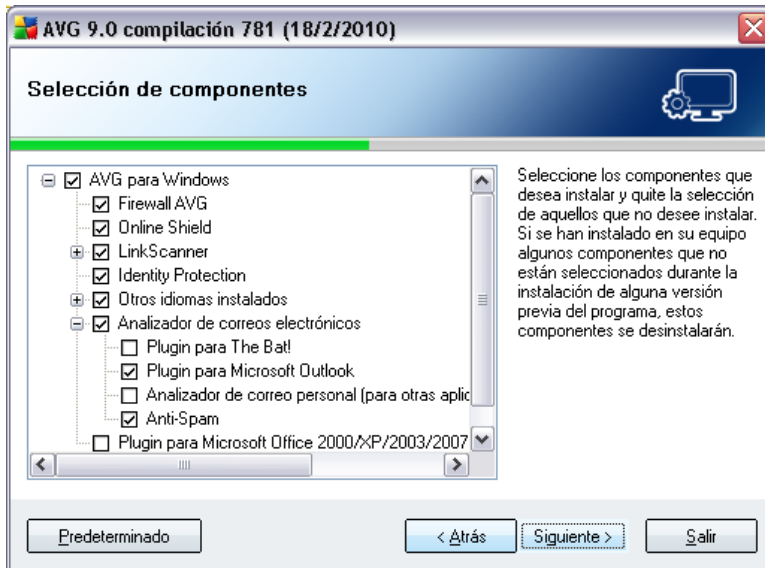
AVG 9.0 compilación 781 (18/2/2010)

Selección de componentes

AVG para Windows
Firewall AVG
Online Shield
LinkScanner
Identity Protection
Otros idiomas instalados
Analizador de correos electrónicos
Plugin para The Bat!
Plugin para Microsoft Outlook
Analizador de correo personal (para otras aplic
Anti-Spam
Plugin para Microsoft Office 2000/XP/2003/2007

Seleccione los componentes que desea instalar y quite la selección de aquellos que no desee instalar. Si se han instalado en su equipo algunos componentes que no están seleccionados durante la instalación de alguna versión previa del programa, estos componentes se desinstalarán.

Predeterminado
< Atrás
Siguiente >
Salir